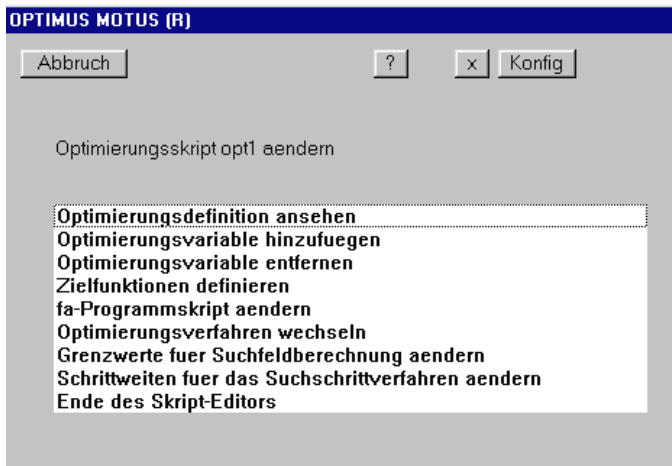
OPTIMUS MOTUS (R)

Abbruch

?

x

Konfig

Optimierungsskript opt1 aendern

Optimierungsdefinition ansehen
Optimierungsvariable hinzufuegen
Optimierungsvariable entfernen
Zielfunktionen definieren
fa-Programmskript aendern
Optimierungsverfahren wechseln
Grenzwerte fuer Suchfeldberechnung aendern
Schrittweiten fuer das Suchschrittverfahren aendern
Ende des Skript-Editors